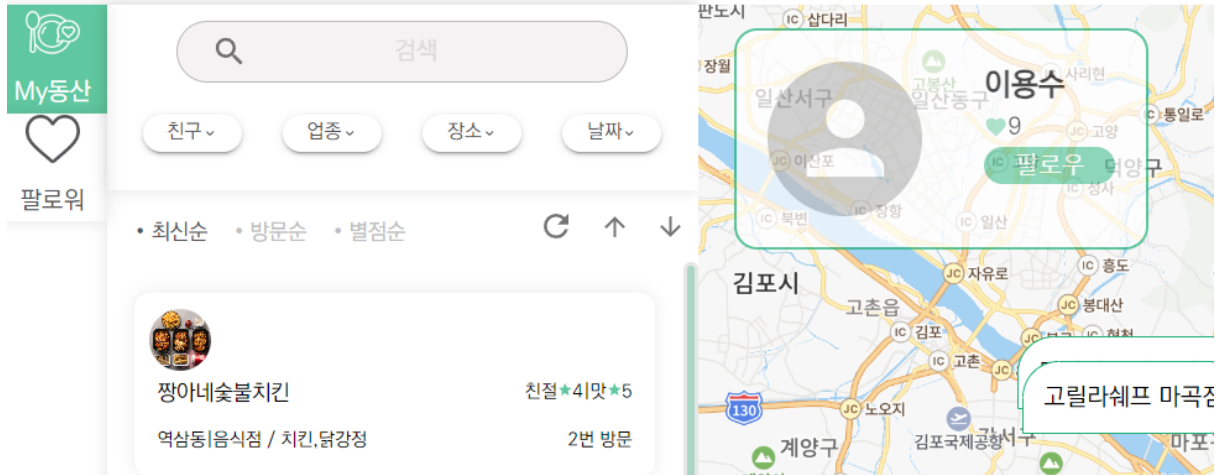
My동산

팔로워

검색

친구⌄ 업종⌄ 장소⌄ 날짜⌄

• 최신순 • 방문순 • 별점순

짱아네숯불치킨

친절★4|맛★5

역삼동|음식점 / 치킨,닭강정

2번 방문

판노시 IC 삼다리 장월 고봉산 IC 사리현 일산서구 일산동구 IC 통일로 IC 고양 IC 이산포 덕양구 IC 성사 IC 북변 IC 장항 IC 일산 JC 자유로 IC 흥도 김포시 고촌읍 JC 봉대산 IC 김포 IC 고촌 130 JC 노오지 계양구 김포국제공항 마포

이용수

9

팔로우

고릴라쉐프 마곡점